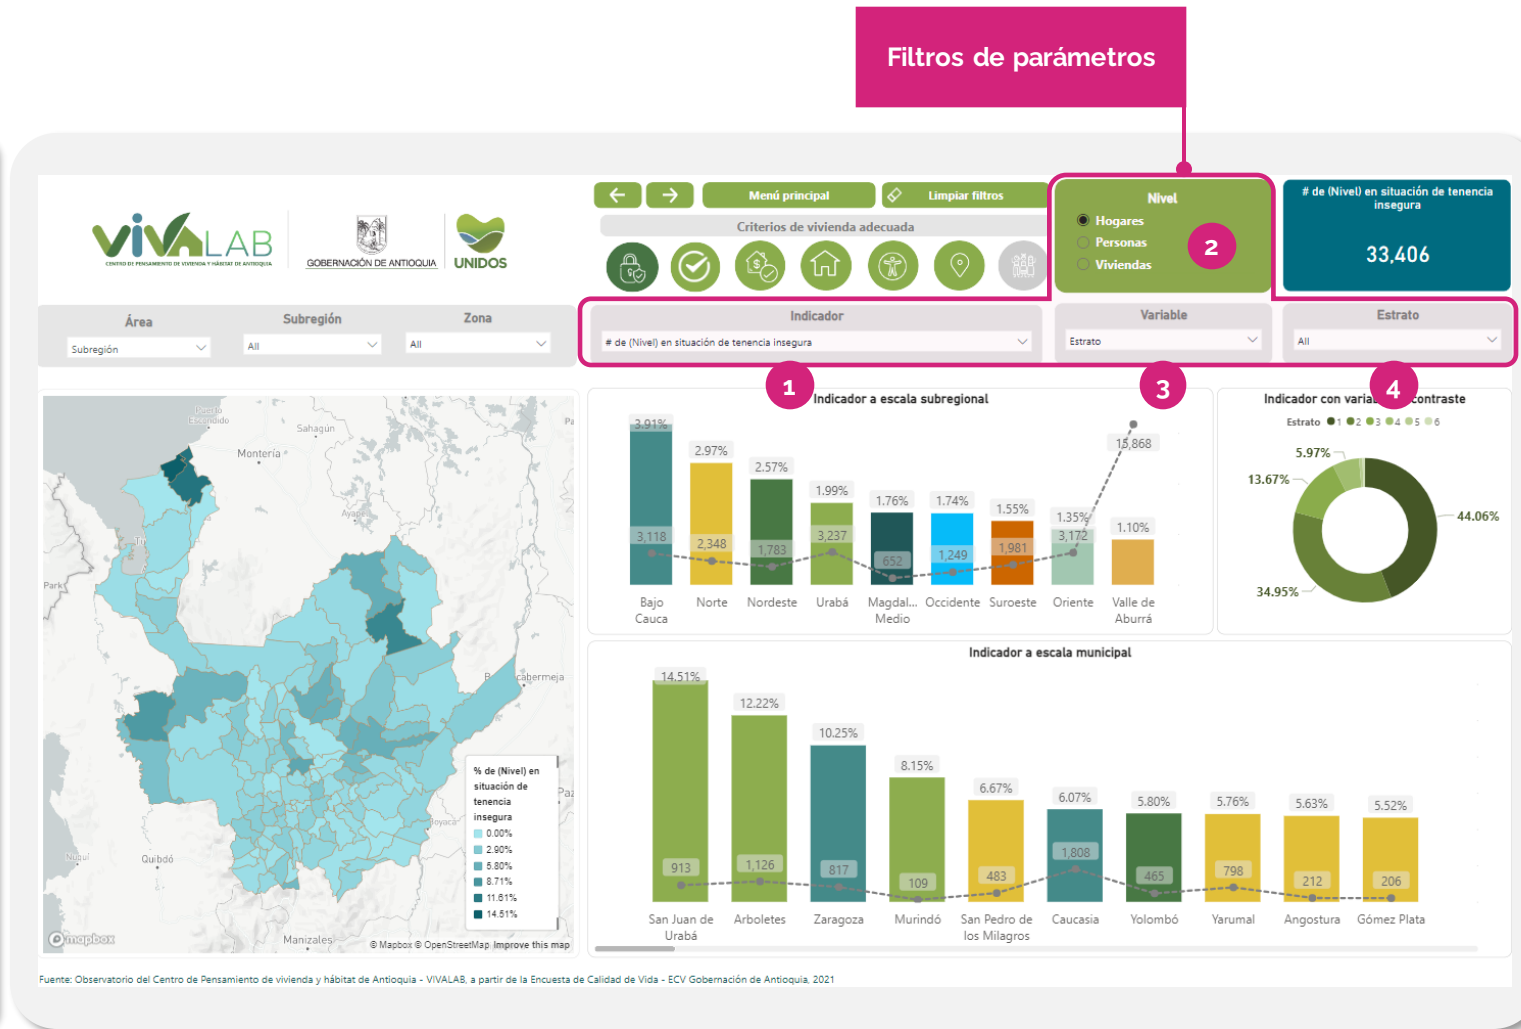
Filtros de parámetros

VIVALAB
CENTRO DE PENSAMIENTO DE VIVIENDA Y HÁBITAT DE ANTIOQUIA

GOBERNACIÓN DE ANTIOQUIA
UNIDOS

Menú principal
Limpiar filtros
Criterios de vivienda adecuada

Nivel
Hogares
Personas
Viviendas

2

# de (Nivel) en situación de tenencia insegura
33,406

Área
Subregión
Subregión
All
Zona
All

Indicador
# de (Nivel) en situación de tenencia insegura

Variable
Estrato

Estrato
All

1
3
4

Puerto Escondido
Sahagún
Montería
Ayapel
Park
Barrancabermeja
Paz
Boyacá
Nuquí
Quibdó
Manizales
© mapbox
© Mapbox © OpenStreetMap Improve this map

% de (Nivel) en situación de tenencia insegura
0.00%
2.90%
5.80%
8.71%
11.61%
14.51%

Indicador a escala subregional

| Subregión | % | # |
|---|---|---|
| Bajo Cauca | 3.91% | 3,118 |
| Norte | 2.97% | 2,348 |
| Nordeste | 2.57% | 1,783 |
| Urabá | 1.99% | 3,237 |
| Magdal... Medio | 1.76% | 652 |
| Occidente | 1.74% | 1,249 |
| Suroeste | 1.55% | 1,981 |
| Oriente | 1.35% | 3,172 |
| Valle de Aburrá | 1.10% | 15,868 |

Indicador con variable contraste
Estrato 1 2 3 4 5 6
5.97%
13.67%
44.06%
34.95%

Indicador a escala municipal

| Municipio | % | # |
|---|---|---|
| San Juan de Urabá | 14.51% | 913 |
| Arboletes | 12.22% | 1,126 |
| Zaragoza | 10.25% | 817 |
| Murindó | 8.15% | 109 |
| San Pedro de los Milagros | 6.67% | 483 |
| Caucasia | 6.07% | 1,808 |
| Yolombó | 5.80% | 465 |
| Yarumal | 5.76% | 798 |
| Angostura | 5.63% | 212 |
| Gómez Plata | 5.52% | 206 |

Fuente: Observatorio del Centro de Pensamiento de vivienda y hábitat de Antioquia - VIVALAB, a partir de la Encuesta de Calidad de Vida - ECV Gobernación de Antioquia, 2021